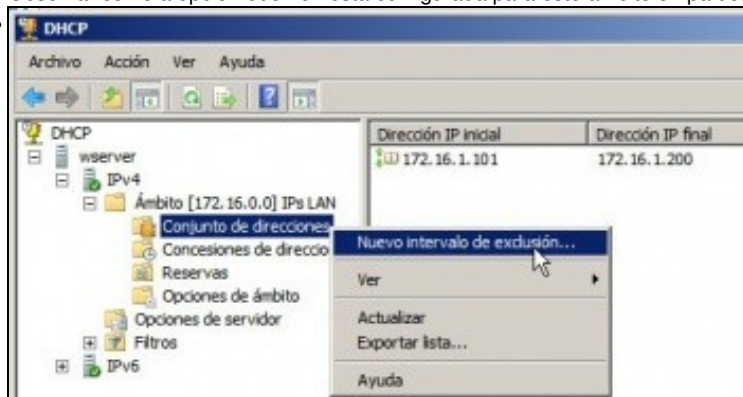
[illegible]

DHCP

Archivo Acción Ver Ayuda

DHCP
wserver
IPv4
Ámbito [172.16.0.0] IPs LAN
Conjunto de direcciones
Concesiones de direccio
Reservas
Opciones de ámbito
Opciones de servidor
Filtros
IPv6

| Dirección IP inicial | Dirección IP final |
|---|---|
| 172.16.1.101 | 172.16.1.200 |

Nuevo intervalo de exclusión...
Ver
Actualizar
Exportar lista...
Ayuda